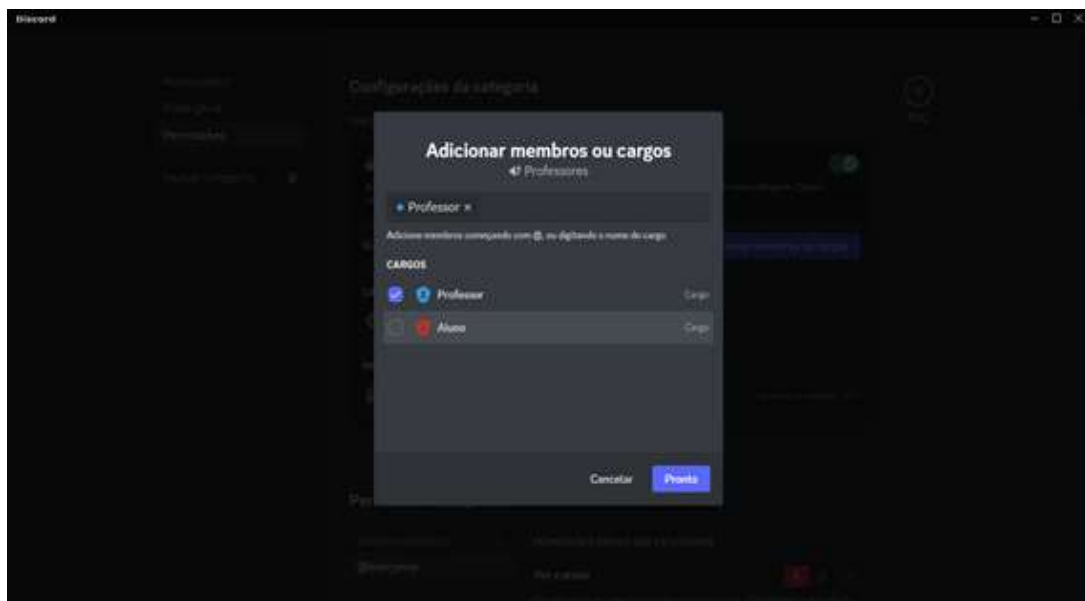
Discord

Configurações da categoria

Adicionar membros ou cargos
Professores

Professor ×

Adicione membros começando com @, ou digitando o nome do cargo

CARGOS

Professor
Cargo

Aluno
Cargo

Cancelar
Pronto